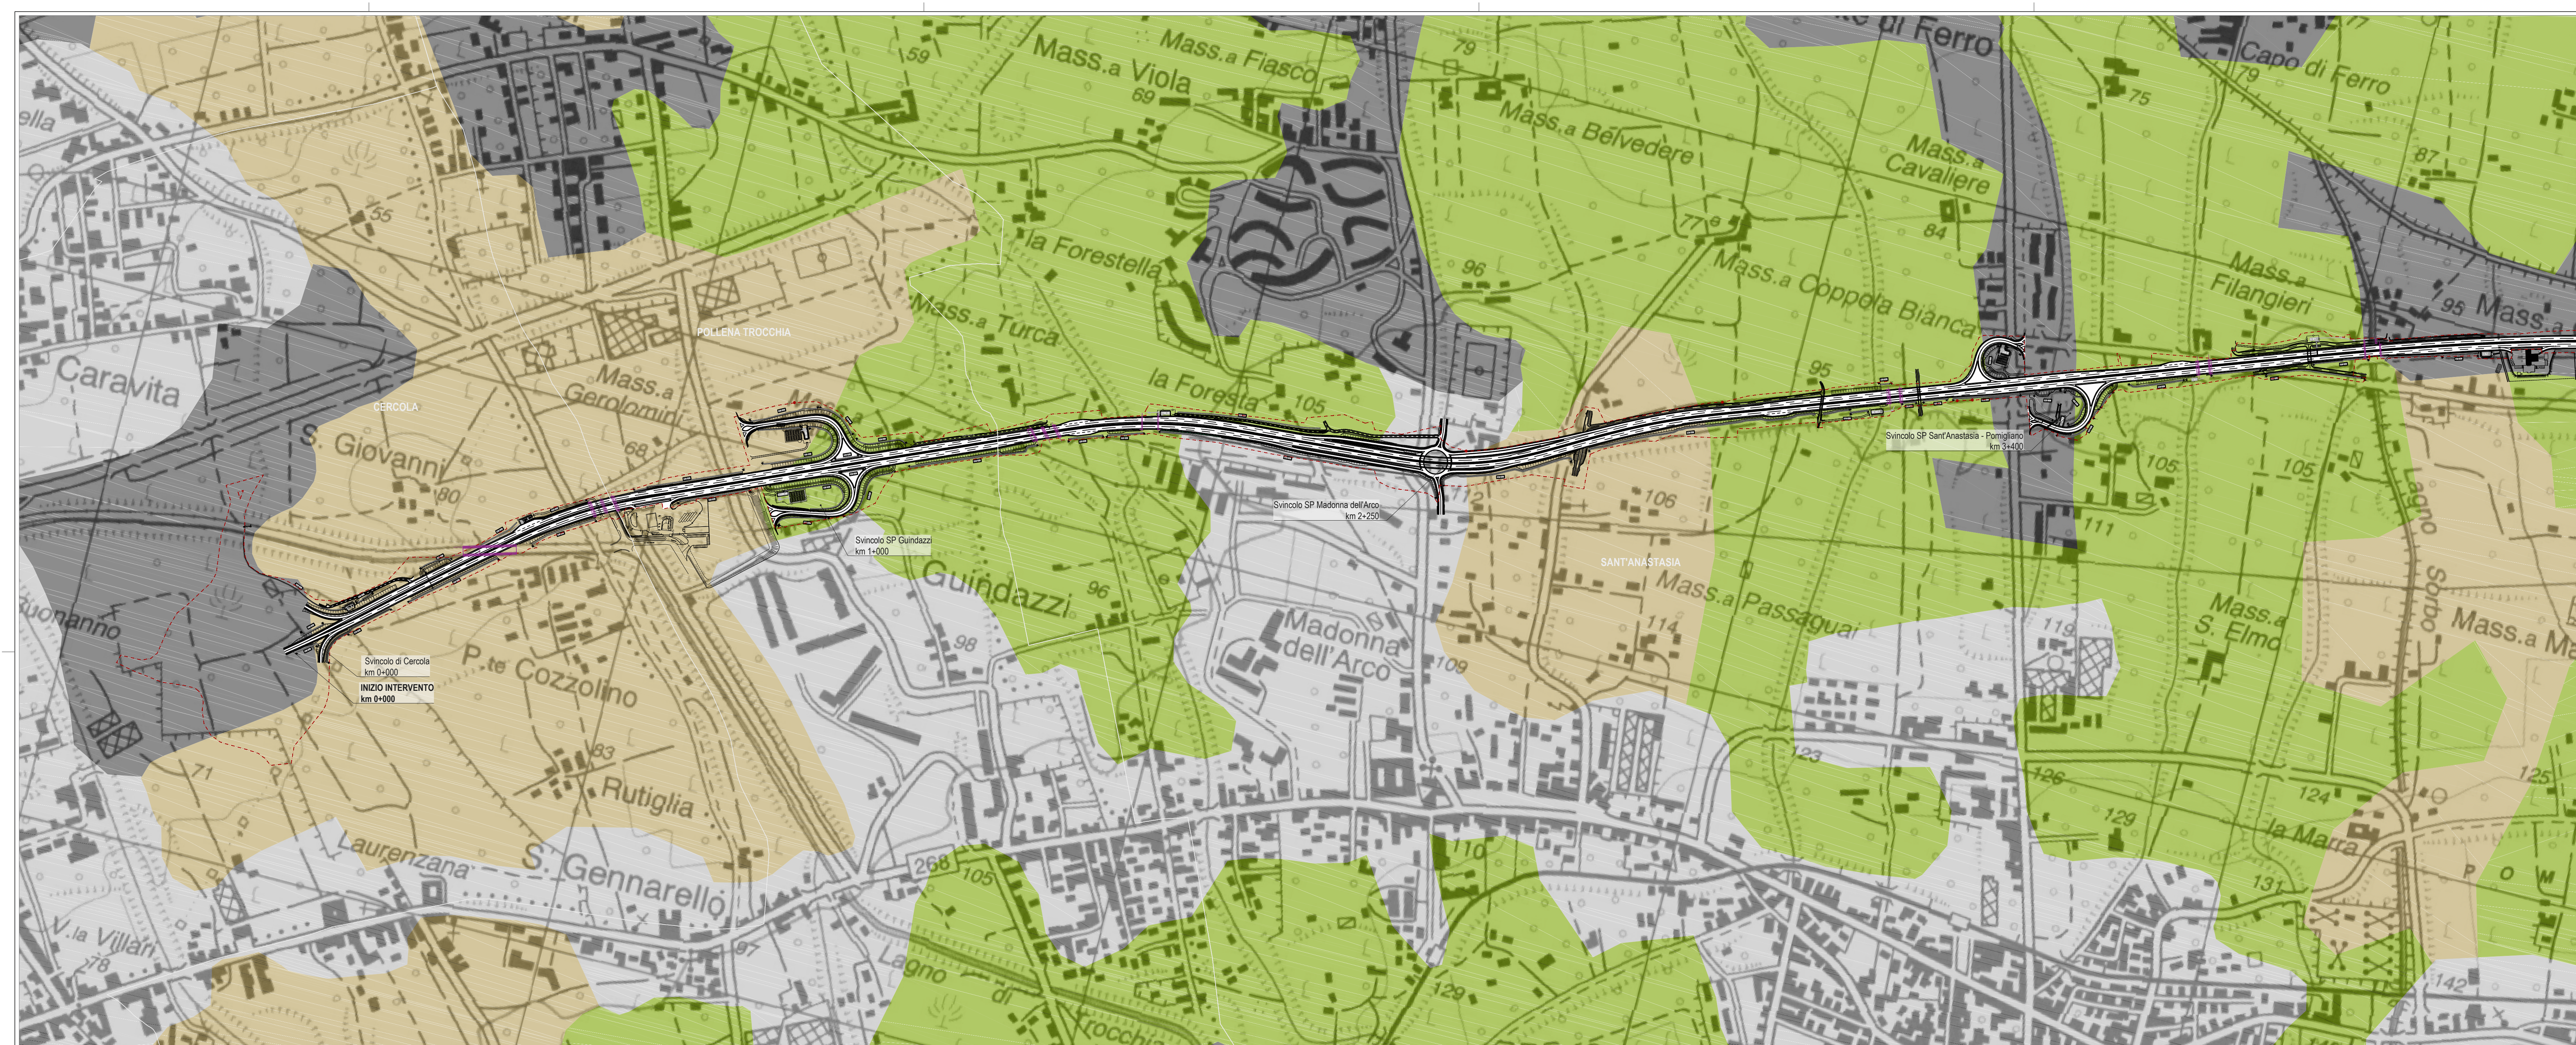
ella
Caravita
Mass.a Viola
Mass.a Fiasco
59
69
79
Mass.a Belvedere
di Ferro
Capo di Ferro
79
75
87
Mass.a Cavaliere
84
77
Mass.a Coppola Bianca
Mass.a Filangieri
95
Mass.a
55
la Forestella
96
Mass.a Turca
POLLENA TROCCHIA
CERCOLA
Mass.a Gerolomini
S. Giovanni
68
80
la Foresta
105
95
Svincolo SP Sant'Anastasia - Pomigliano km 3+400
105
105
111
Lagno Sorbo
Svincolo SP Madonna dell'Arco km 2+250
106
SANT'ANASTASIA
Mass.a Passaguai
114
Svincolo SP Guindazzi km 1+000
Guindazzi
96
98
Madonna dell'Arco
109
119
Mass.a S. Elmo
Mass.a Ma
Svincolo di Cercola km 0+000
INIZIO INTERVENTO km 0+000
P.te Cozzolino
83
Rutiglia
71
Laurenzana
S. Gennarello
268
105
110
123
126
124
125
129
la Marra
131
V.la Villari
78
97
Lagno di Trocchia
129
142